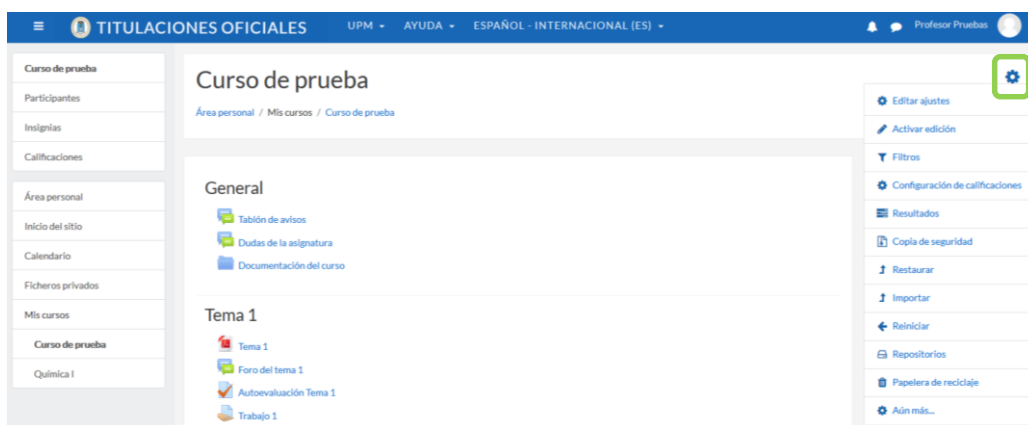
≡ TITULACIONES OFICIALES UPM ▾ AYUDA ▾ ESPAÑOL - INTERNACIONAL (ES) ▾ Profesor Pruebas

Curso de prueba
Participantes
Insignias
Calificaciones

Área personal
Inicio del sitio
Calendario
Ficheros privados
Mis cursos
Curso de prueba
Química I

Curso de prueba

Área personal / Mis cursos / Curso de prueba

General

Tablón de avisos
Dudas de la asignatura
Documentación del curso

Tema 1

Tema 1
Foro del tema 1
Autoevaluación Tema 1
Trabajo 1

Editar ajustes
Activar edición
Filtros
Configuración de calificaciones
Resultados
Copia de seguridad
Restaurar
Importar
Reiniciar
Repositorios
Papelera de reciclaje
Aún más...